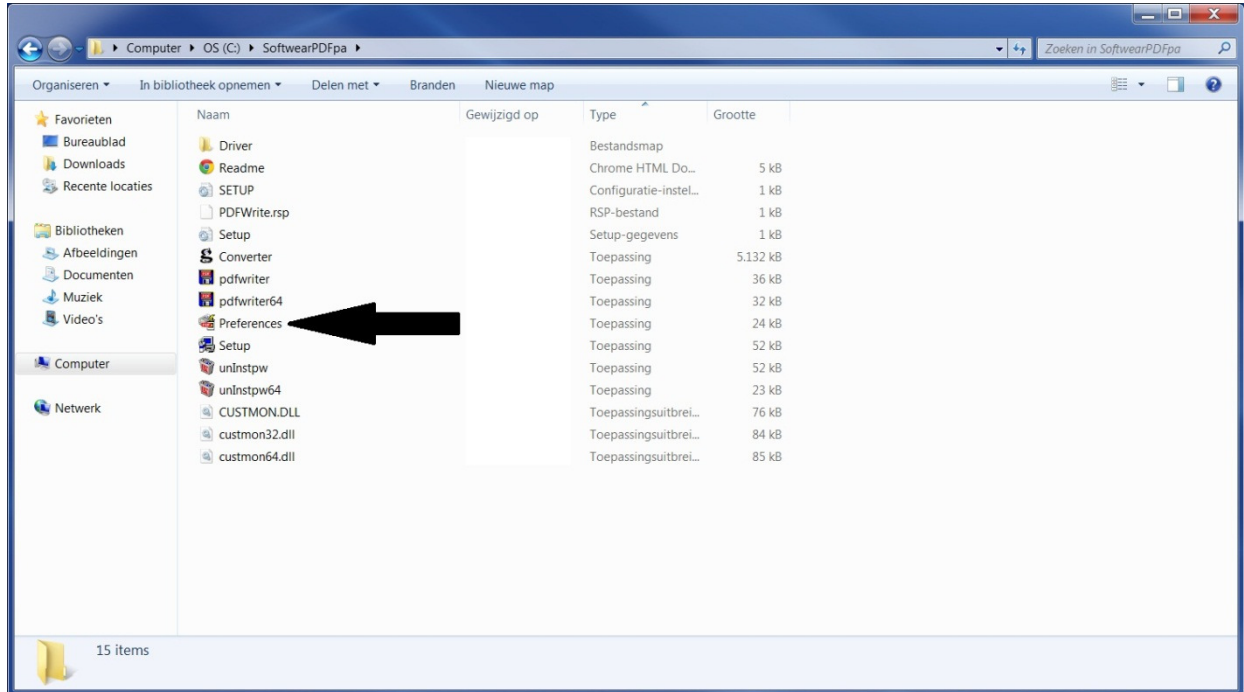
Computer ▸ OS (C:) ▸ SoftwearPDFpa ▸

Zoeken in SoftwearPDFpa

Organiseren ▾ In bibliotheek opnemen ▾ Delen met ▾ Branden Nieuwe map

Favorieten
Bureaublad
Downloads
Recente locaties

Bibliotheken
Afbeeldingen
Documenten
Muziek
Video's

Computer

Netwerk

| Naam | Gewijzigd op | Type | Grootte |
|---|---|---|---|
| Driver | | Bestandsmap | |
| Readme | | Chrome HTML Do... | 5 kB |
| SETUP | | Configuratie-instel... | 1 kB |
| PDFWrite.rsp | | RSP-bestand | 1 kB |
| Setup | | Setup-gegevens | 1 kB |
| Converter | | Toepassing | 5.132 kB |
| pdfwriter | | Toepassing | 36 kB |
| pdfwriter64 | | Toepassing | 32 kB |
| Preferences | | Toepassing | 24 kB |
| Setup | | Toepassing | 52 kB |
| unInstpw | | Toepassing | 52 kB |
| unInstpw64 | | Toepassing | 23 kB |
| CUSTMON.DLL | | Toepassingsuitbrei... | 76 kB |
| custmon32.dll | | Toepassingsuitbrei... | 84 kB |
| custmon64.dll | | Toepassingsuitbrei... | 85 kB |

15 items